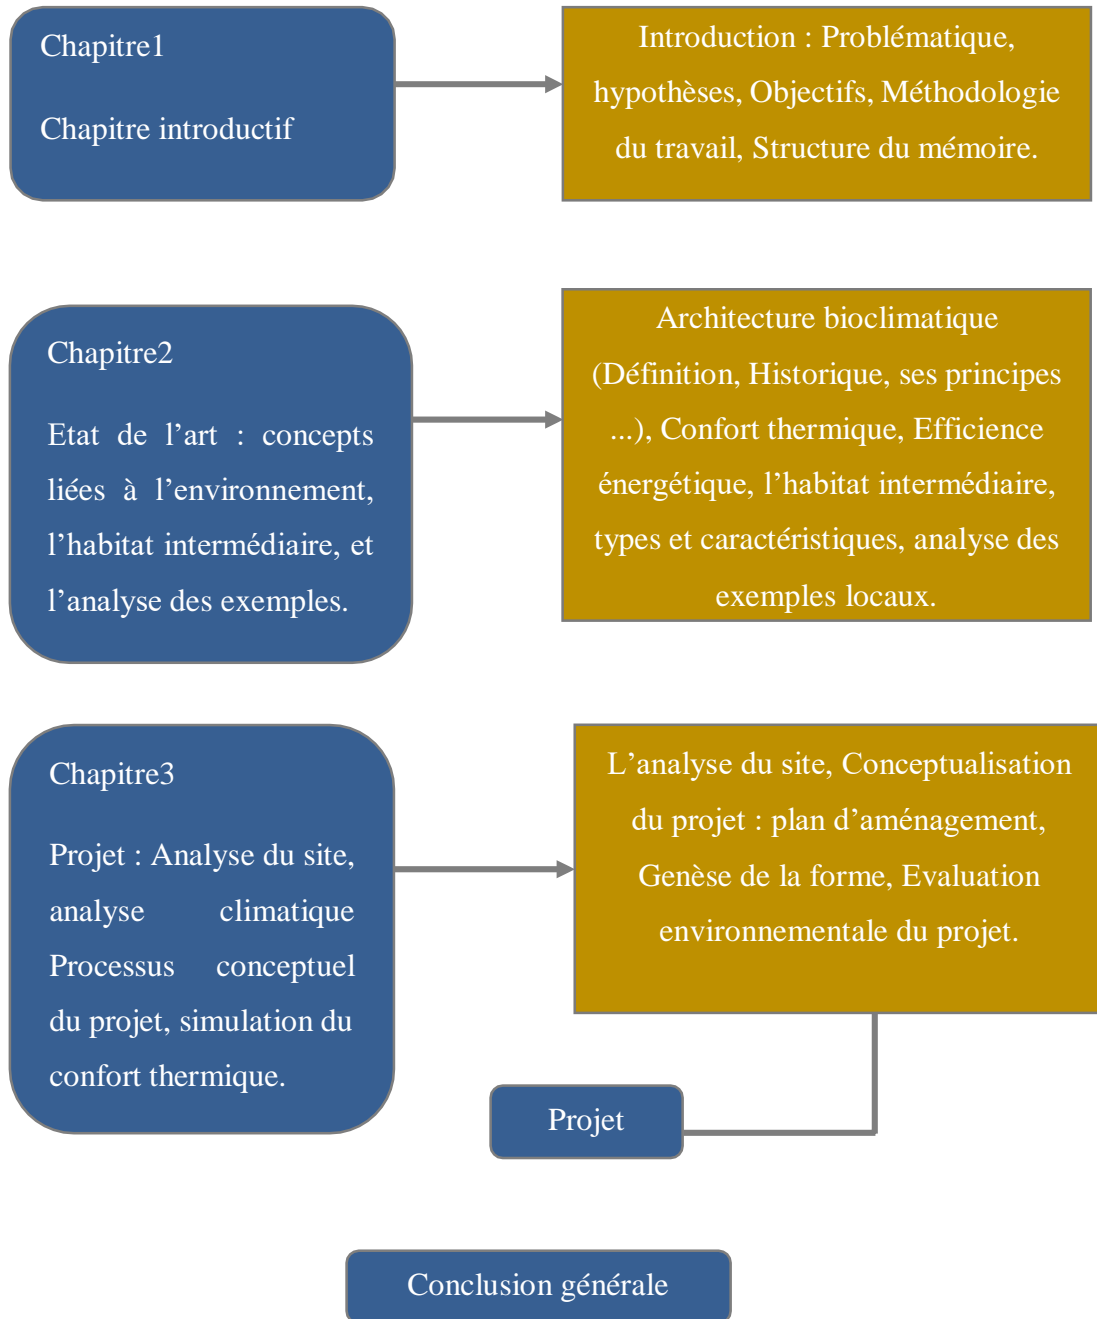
Chapitre1

Chapitre introductif

Introduction : Problématique, hypothèses, Objectifs, Méthodologie du travail, Structure du mémoire.

Chapitre2

Etat de l'art : concepts liées à l'environnement, l'habitat intermédiaire, et l'analyse des exemples.

Architecture bioclimatique (Définition, Historique, ses principes ...), Confort thermique, Efficience énergétique, l'habitat intermédiaire, types et caractéristiques, analyse des exemples locaux.

Chapitre3

Projet : Analyse du site, analyse climatique Processus conceptuel du projet, simulation du confort thermique.

L'analyse du site, Conceptualisation du projet : plan d'aménagement, Genèse de la forme, Evaluation environnementale du projet.

Projet

Conclusion générale